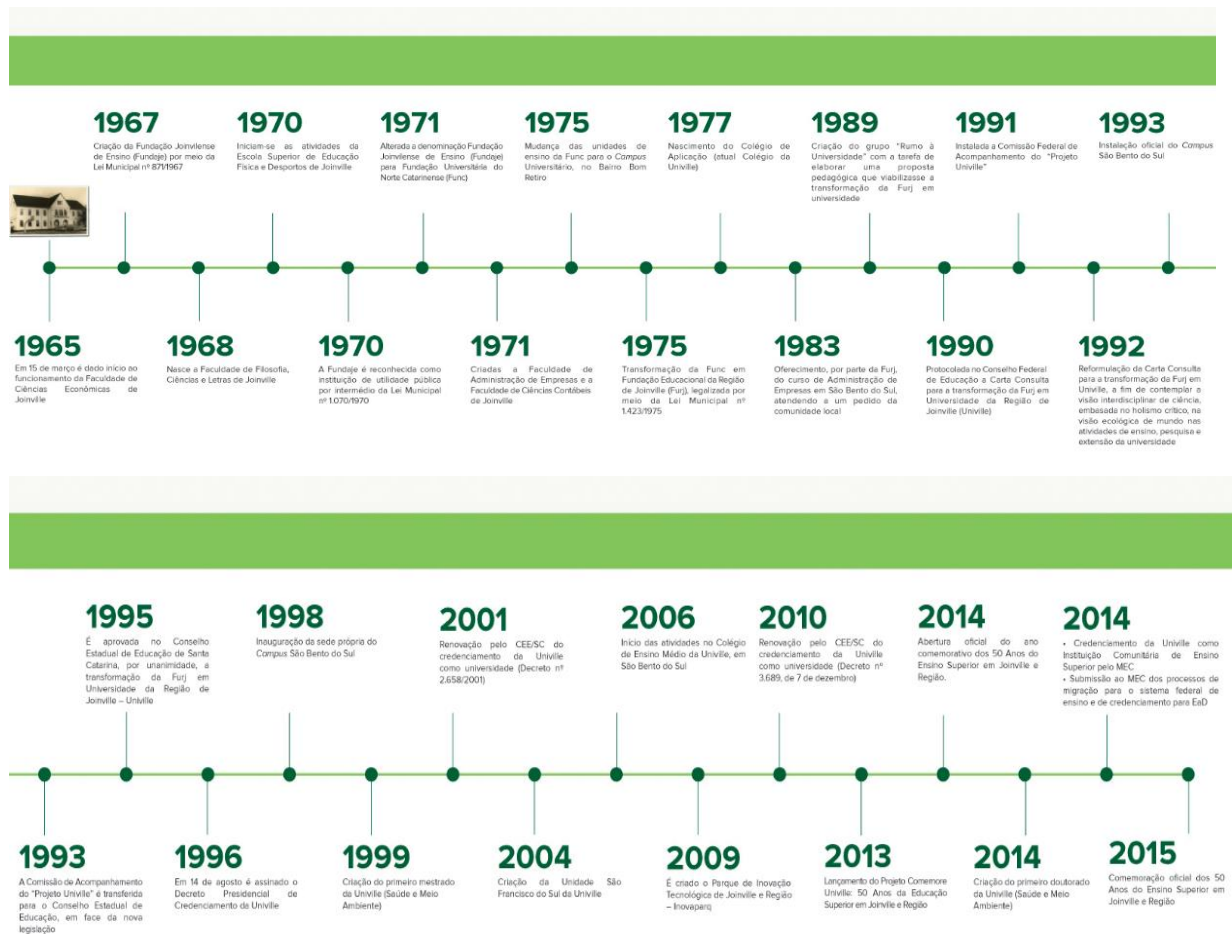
1967
Criação da Fundação Joinvilense de Ensino (Fundaje) por meio da Lei Municipal nº 871/1967

1970
Iniciam-se as atividades da Escola Superior de Educação Física e Desportos de Joinville

1971
Alterada a denominação Fundação Joinvilense de Ensino (Fundaje) para Fundação Universitária do Norte Catarinense (Func)

1975
Mudança das unidades de ensino da Func para o *Campus* Universitário, no Bairro Bom Retiro

1977
Nascimento do Colégio de Aplicação (atual Colégio da Univille)

1989
Criação do grupo "Rumo à Universidade" com a tarefa de elaborar uma proposta pedagógica que viabilizasse a transformação da Furj em universidade

1991
Instalada a Comissão Federal de Acompanhamento do "Projeto Univille"

1993
Instalação oficial do *Campus* São Bento do Sul

1965
Em 15 de março é dado início ao funcionamento da Faculdade de Ciências Econômicas de Joinville

1968
Nasce a Faculdade de Filosofia, Ciências e Letras de Joinville

1970
A Fundaje é reconhecida como instituição de utilidade pública por intermédio da Lei Municipal nº 1.070/1970

1971
Criadas a Faculdade de Administração de Empresas e a Faculdade de Ciências Contábeis de Joinville

1975
Transformação da Func em Fundação Educacional da Região de Joinville (Furj), legalizada por meio da Lei Municipal nº 1.423/1975

1983
Oferecimento, por parte da Furj, do curso de Administração de Empresas em São Bento do Sul, atendendo a um pedido da comunidade local

1990
Protocolada no Conselho Federal de Educação a Carta Consulta para a transformação da Furj em Universidade da Região de Joinville (Univille)

1992
Reformulação da Carta Consulta para a transformação da Furj em Univille, a fim de contemplar a visão interdisciplinar de ciência, embasada no holismo crítico, na visão ecológica de mundo nas atividades de ensino, pesquisa e extensão da universidade

1995
É aprovada no Conselho Estadual de Educação de Santa Catarina, por unanimidade, a transformação da Furj em Universidade da Região de Joinville – Univille

1998
Inauguração da sede própria do *Campus* São Bento do Sul

2001
Renovação pelo CEE/SC do credenciamento da Univille como universidade (Decreto nº 2.658/2001)

2006
Início das atividades no Colégio de Ensino Médio da Univille, em São Bento do Sul

2010
Renovação pelo CEE/SC do credenciamento da Univille como universidade (Decreto nº 3.689, de 7 de dezembro)

2014
Abertura oficial do ano comemorativo dos 50 Anos do Ensino Superior em Joinville e Região.

2014
• Credenciamento da Univille como Instituição Comunitária de Ensino Superior pelo MEC
• Submissão ao MEC dos processos de migração para o sistema federal de ensino e de credenciamento para EaD

1993
A Comissão de Acompanhamento do "Projeto Univille" é transferida para o Conselho Estadual de Educação, em face da nova legislação

1996
Em 14 de agosto é assinado o Decreto Presidencial de Credenciamento da Univille

1999
Criação do primeiro mestrado da Univille (Saúde e Meio Ambiente)

2004
Criação da Unidade São Francisco do Sul da Univille

2009
É criado o Parque de Inovação Tecnológica de Joinville e Região – Inovaparq

2013
Lançamento do Projeto Comemore Univille: 50 Anos da Educação Superior em Joinville e Região

2014
Criação do primeiro doutorado da Univille (Saúde e Meio Ambiente)

2015
Comemoração oficial dos 50 Anos do Ensino Superior em Joinville e Região